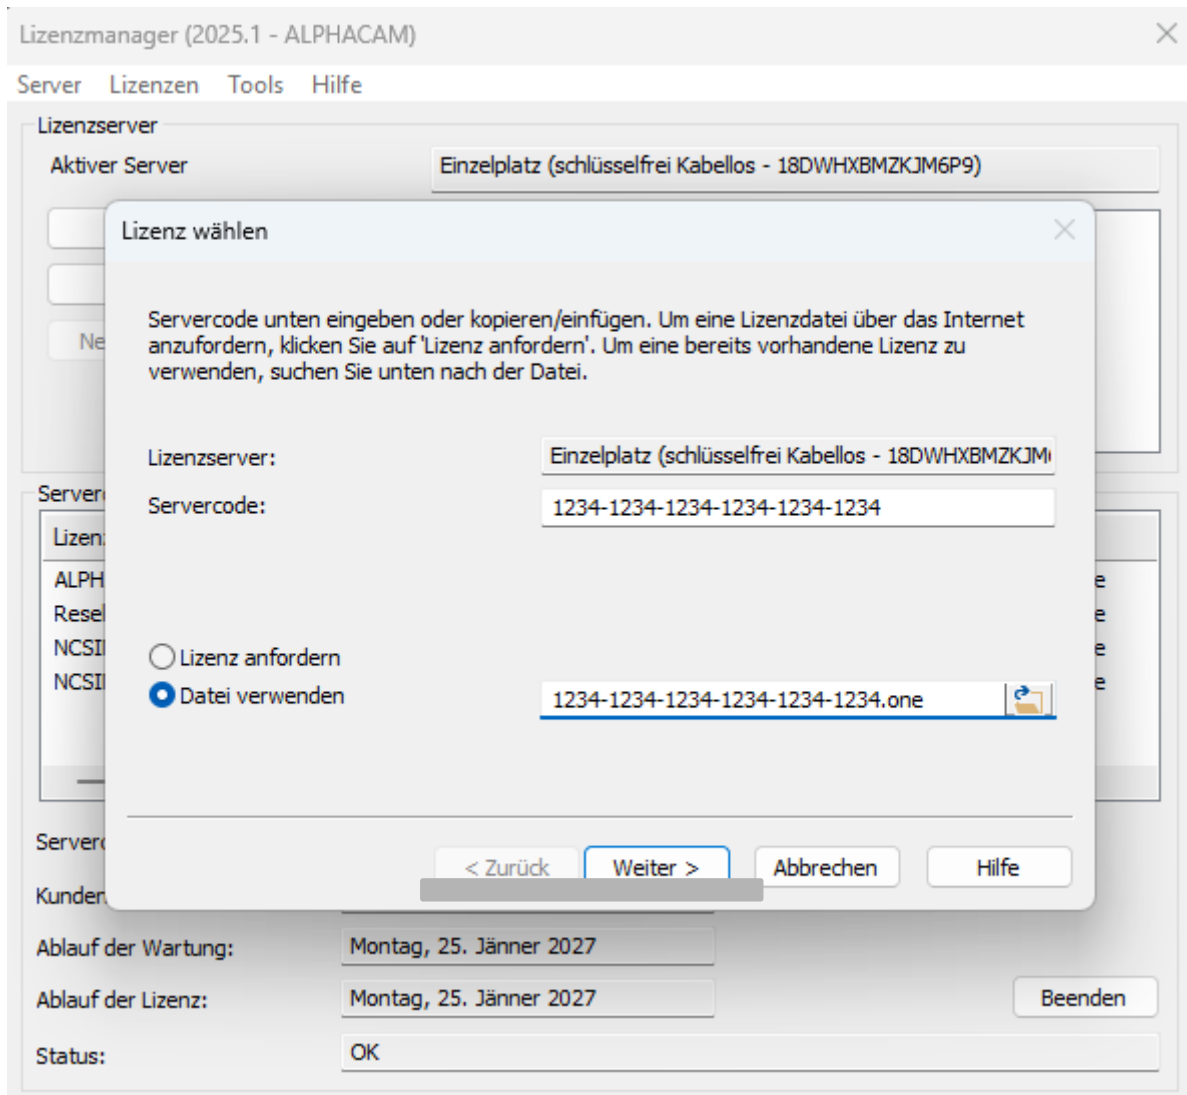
Lizenzmanager (2025.1 - ALPHACAM)

Server Lizenzen Tools Hilfe

Lizenzserver

Aktiver Server

Einzelplatz (schlüsselfrei Kabellos - 18DWHXBMZKJM6P9)

Ne

Server

Lizen

ALPH

Resel

NCSI

NCSI

e

e

e

e

Server

Kunden

Lizenz wählen

Servercode unten eingeben oder kopieren/einfügen. Um eine Lizenzdatei über das Internet anzufordern, klicken Sie auf 'Lizenz anfordern'. Um eine bereits vorhandene Lizenz zu verwenden, suchen Sie unten nach der Datei.

Lizenzserver:

Einzelplatz (schlüsselfrei Kabellos - 18DWHXBMZKJM

Servercode:

1234-1234-1234-1234-1234-1234

Lizenz anfordern

Datei verwenden

1234-1234-1234-1234-1234-1234.one

< Zurück

Weiter >

Abbrechen

Hilfe

Ablauf der Wartung:

Montag, 25. Jänner 2027

Ablauf der Lizenz:

Montag, 25. Jänner 2027

Beenden

Status:

OK